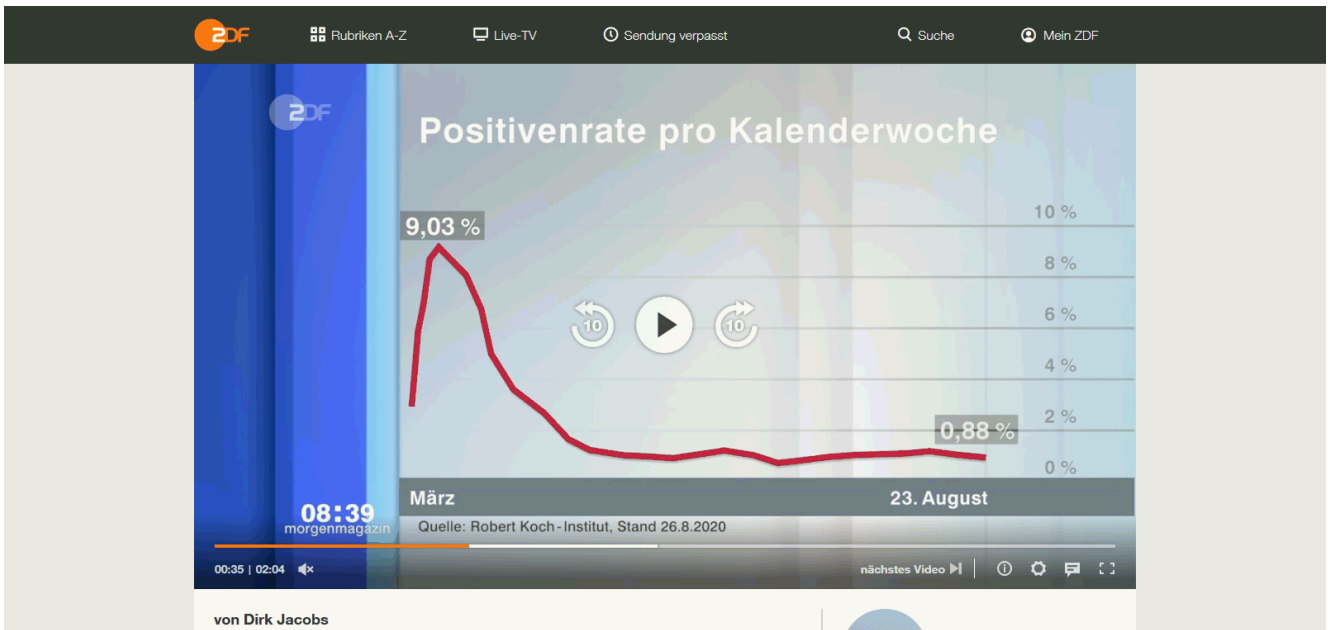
ZDF Rubriken A-Z Live-TV Sendung verpasst Suche Mein ZDF

ZDF

Positivenrate pro Kalenderwoche

9,03 %

10 %
8 %
6 %
4 %
2 %
0 %

10 10

0,88 %

März 23. August

08:39
morgenmagazin

Quelle: Robert Koch-Institut, Stand 26.8.2020

00:35 | 02:04

nächstes Video

von Dirk Jacobs